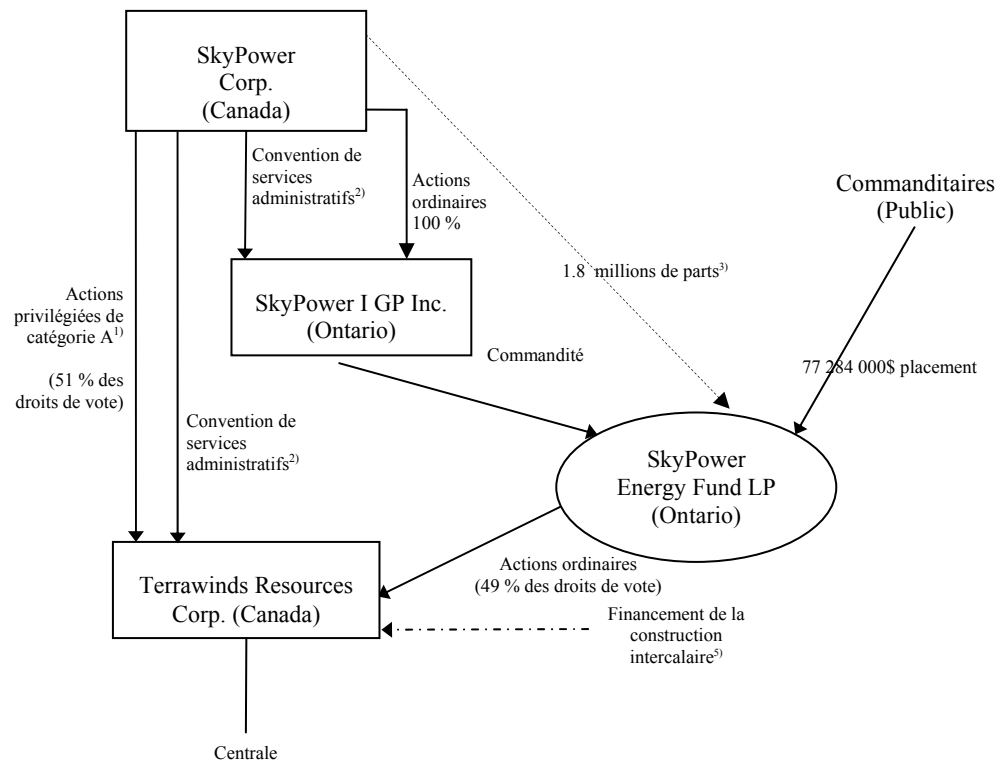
SkyPower Corp. (Canada)

Convention de services administratifs$^{2)}$

Actions ordinaires 100 %

1.8 millions de parts$^{3)}$

Commanditaires (Public)

Actions privilégiées de catégorie A$^{1)}$

(51 % des droits de vote)

SkyPower I GP Inc. (Ontario)

Commandité

77 284 000$ placement

Convention de services administratifs$^{2)}$

SkyPower Energy Fund LP (Ontario)

Terrawinds Resources Corp. (Canada)

Actions ordinaires (49 % des droits de vote)

Financement de la construction intercalaire$^{5)}$

Centrale